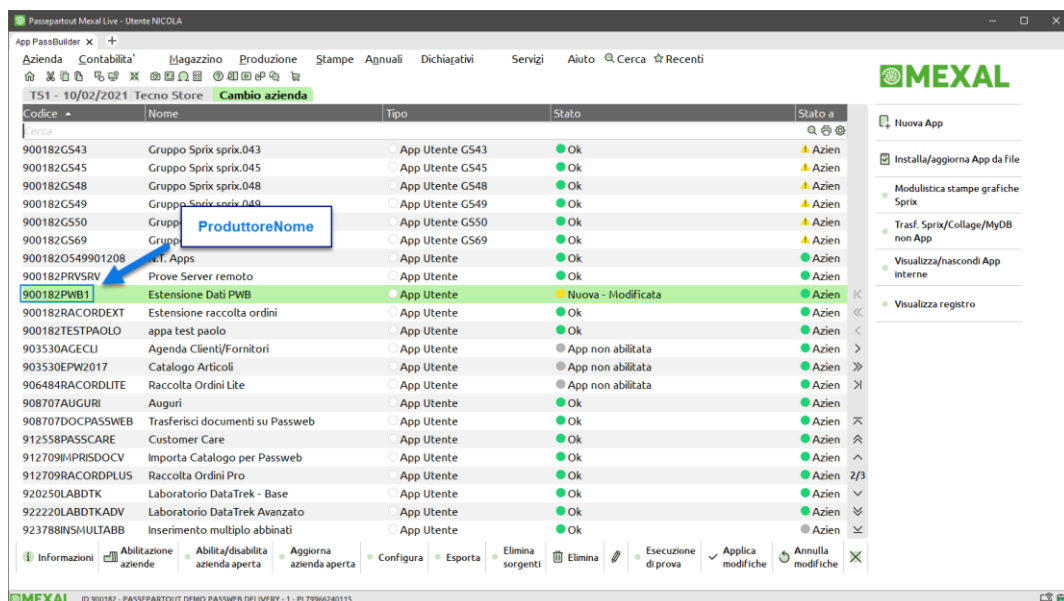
Passepartout Mexal Live - Utente NICOLA

App PassBuilder ×

Azienda Contabilita' Magazzino Produzione Stampe Annuali Dichiarativi Servizi Aiuto Cerca Recenti

TS1 - 10/02/2021 Tecno Store Cambio azienda

MEXAL

| Codice | Nome | Tipo | Stato | Stato a |
|---|---|---|---|---|
| Cerca | | | | |
| 900182GS43 | Gruppo Sprix sprix.043 | App Utente GS43 | Ok | Azien |
| 900182GS45 | Gruppo Sprix sprix.045 | App Utente GS45 | Ok | Azien |
| 900182GS48 | Gruppo Sprix sprix.048 | App Utente GS48 | Ok | Azien |
| 900182GS49 | Gruppo Sprix sprix.049 | App Utente GS49 | Ok | Azien |
| 900182GS50 | Grupp | App Utente GS50 | Ok | Azien |
| 900182GS69 | Grupp | App Utente GS69 | Ok | Azien |
| 900182O549901208 | N.T. Apps | App Utente | Ok | Azien |
| 900182PRVSRV | Prove Server remoto | App Utente | Ok | Azien |
| 900182PWB1 | Estensione Dati PWB | App Utente | Nuova - Modificata | Azien |
| 900182RACORDEXT | Estensione raccolta ordini | App Utente | Ok | Azien |
| 900182TESTPAOLO | appa test paolo | App Utente | Ok | Azien |
| 903530AGECLI | Agenda Clienti/Fornitori | App Utente | App non abilitata | Azien |
| 903530EPW2017 | Catalogo Articoli | App Utente | App non abilitata | Azien |
| 906484RACORDLITE | Raccolta Ordini Lite | App Utente | App non abilitata | Azien |
| 908707AUGURI | Auguri | App Utente | Ok | Azien |
| 908707DOCPASSWEB | Trasferisci documenti su Passweb | App Utente | Ok | Azien |
| 912558PASSCARE | Customer Care | App Utente | Ok | Azien |
| 912709IMPRISDOCV | Importa Catalogo per Passweb | App Utente | Ok | Azien |
| 912709RACORDPLUS | Raccolta Ordini Pro | App Utente | Ok | Azien |
| 920250LABDTK | Laboratorio DataTrek - Base | App Utente | Ok | Azien |
| 922220LABDTKADV | Laboratorio DataTrek Avanzato | App Utente | Ok | Azien |
| 923788INSMULTABB | Inserimento multiplo abbinati | App Utente | Ok | Azien |

ProduttoreNome

2/3

Nuova App
Installa/aggiorna App da file
Modulistica stampe grafiche Sprix
Trasf. Sprix/Collage/MyDB non App
Visualizza/nascondi App interne
Visualizza registro

Informazioni | Abilitazione aziende | Abilita/disabilita azienda aperta | Aggiorna azienda aperta | Configura | Esporta | Elimina sorgenti | Elimina | Esecuzione di prova | Applica modifiche | Annulla modifiche

MEXAL ID 900182 - PASSEPARTOUT DEMO PASSWEB DELIVERY - 1 - PI 79966240115